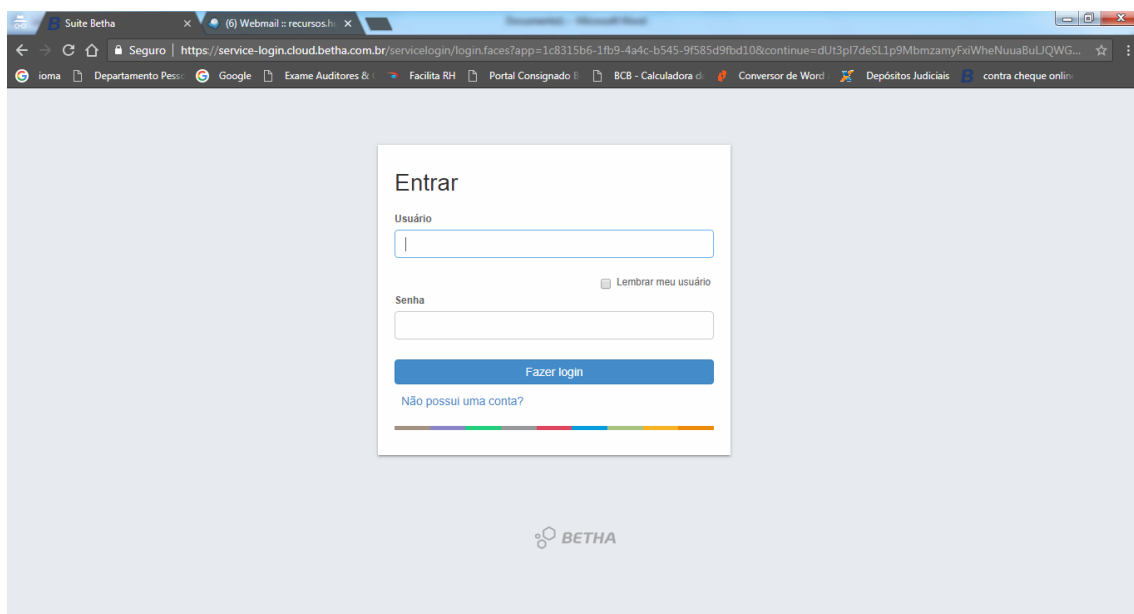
Suite Betha ×
(6) Webmail :: recursos.h ×
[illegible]

Seguro | https://service-login.cloud.betha.com.br/servicelogin/login.faces?app=1c8315b6-1fb9-4a4c-b545-9f585d9fbd10&continue=dUt3pl7deSL1p9MbmzamyFxiWheNuuaBuLJQWG...

ioma | Departamento Pess | Google | Exame Auditores & | Facilita RH | Portal Consignado | BCB - Calculadora d | Conversor de Word | Depósitos Judiciais | contra cheque onlin

Entrar

Usuário

Lembrar meu usuário

Senha

Fazer login

Não possui uma conta?

BETHA